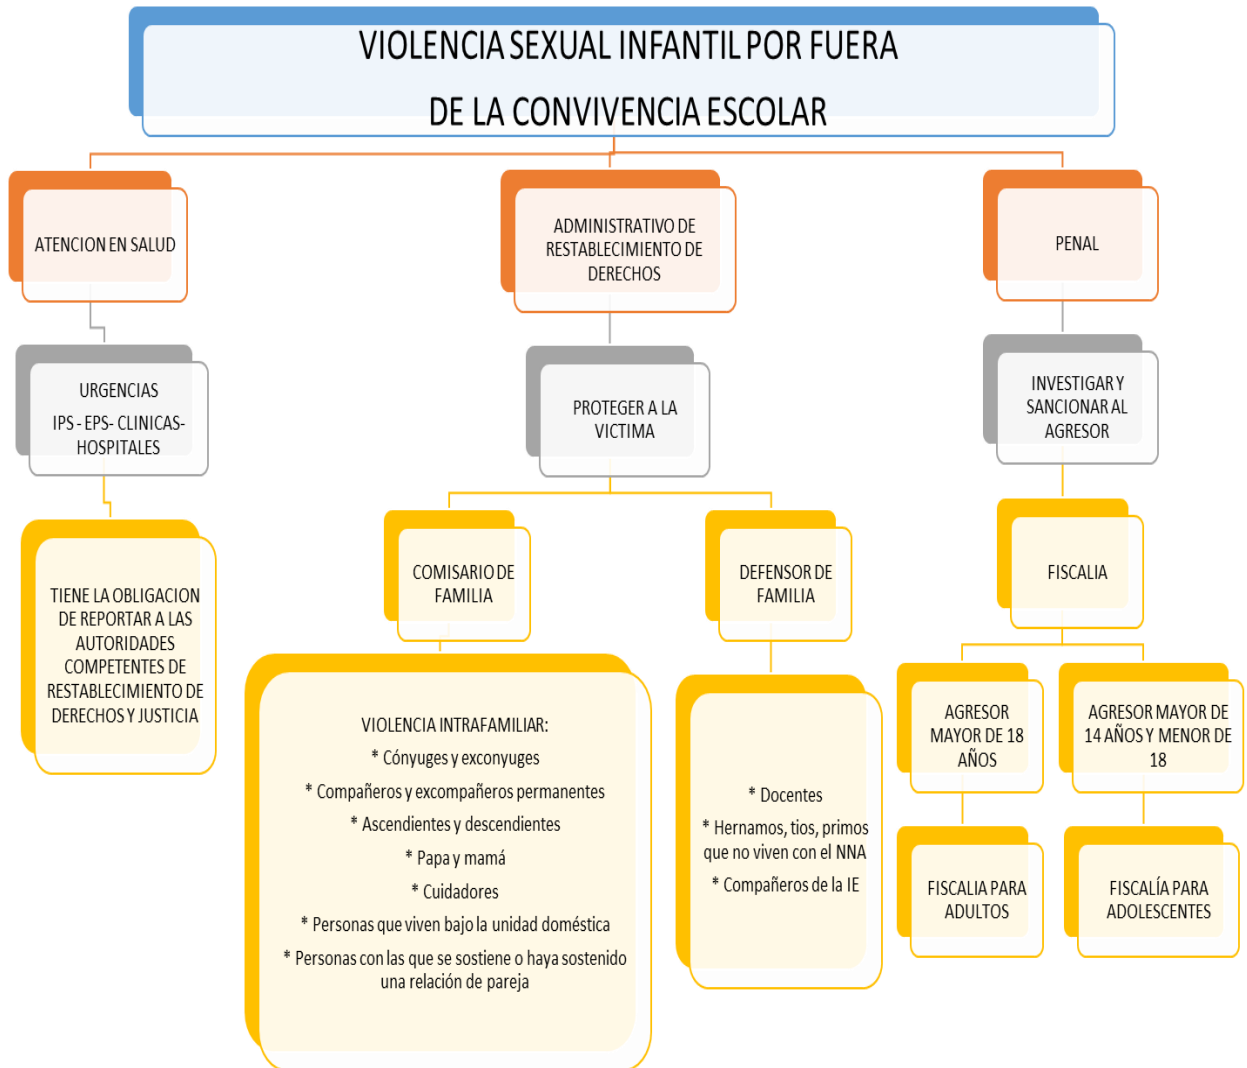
VIOLENCIA SEXUAL INFANTIL POR FUERA DE LA CONVIVENCIA ESCOLAR

ATENCION EN SALUD

URGENCIAS
IPS - EPS- CLINICAS- HOSPITALES

TIENE LA OBLIGACION DE REPORTAR A LAS AUTORIDADES COMPETENTES DE RESTABLECIMIENTO DE DERECHOS Y JUSTICIA

ADMINISTRATIVO DE RESTABLECIMIENTO DE DERECHOS

PROTEGER A LA VICTIMA

COMISARIO DE FAMILIA

VIOLENCIA INTRAFAMILIAR:
* Cónyuges y exconyuges
* Compañeros y excompañeros permanentes
* Ascendientes y descendientes
* Papa y mamá
* Cuidadores
* Personas que viven bajo la unidad doméstica
* Personas con las que se sostiene o haya sostenido una relación de pareja

DEFENSOR DE FAMILIA

* Docentes
* Hernamos, tios, primos que no viven con el NNA
* Compañeros de la IE

PENAL

INVESTIGAR Y SANCIONAR AL AGRESOR

FISCALIA

AGRESOR MAYOR DE 18 AÑOS

FISCALIA PARA ADULTOS

AGRESOR MAYOR DE 14 AÑOS Y MENOR DE 18

FISCALÍA PARA ADOLESCENTES